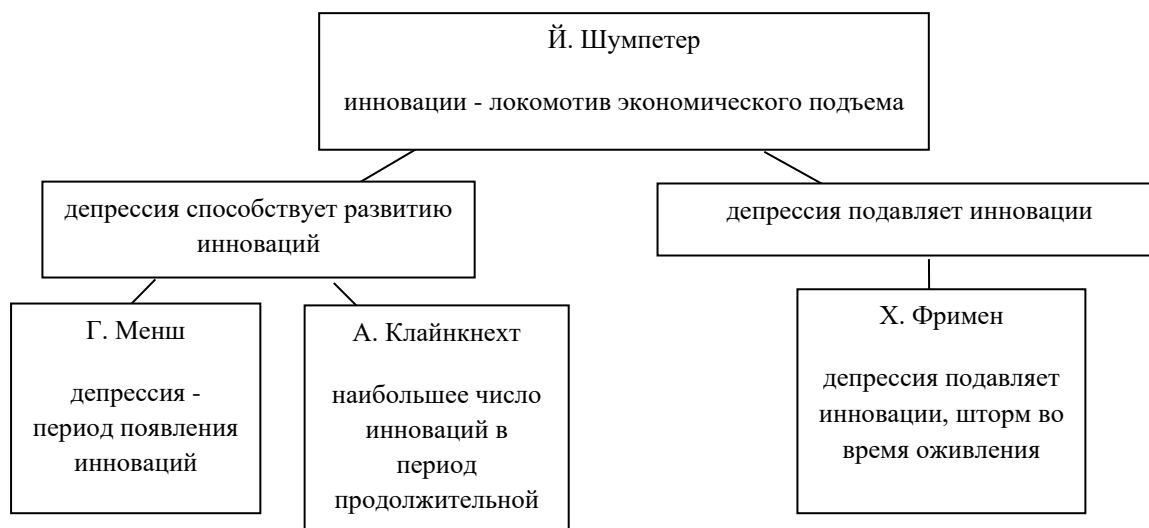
Й. Шумпетер

инновации - локомотив экономического подъема

депрессия способствует развитию инноваций

депрессия подавляет инновации

Г. Менш

депрессия - период появления инноваций

А. Клайнкнехт

наибольшее число инноваций в период продолжительной

Х. Фримен

депрессия подавляет инновации, шторм во время оживления